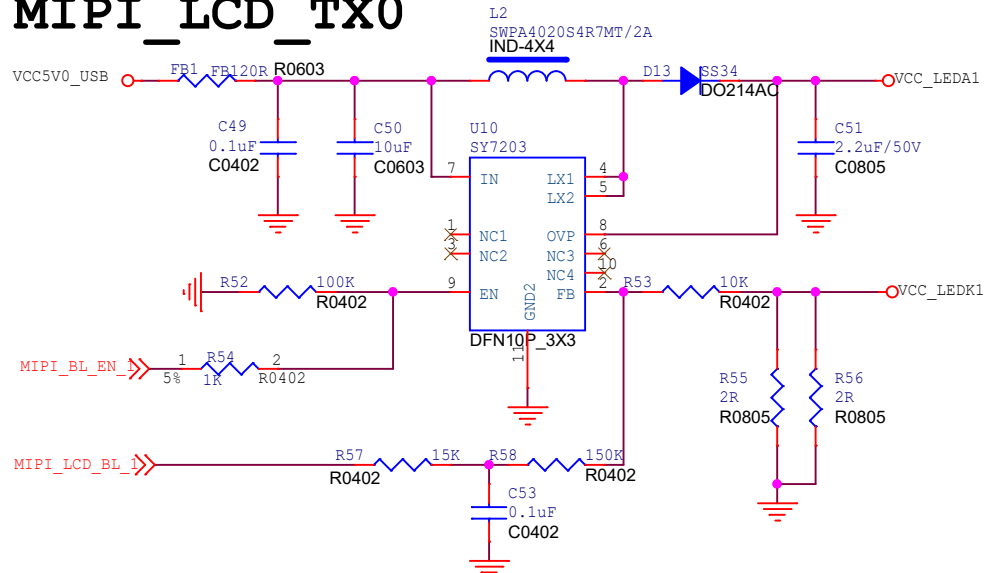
MIPI_LCD_TX0

L2
SWPA4020S4R7MT/2A
IND-4X4

VCC5V0_USB
FB1 FB120R R0603

D13 SS34
DO214AC
VCC_LEDA1

C49
0.1uF
C0402

C50
10uF
C0603

U10
SY7203

7 IN
4 LX1
5 LX2

C51
2.2uF/50V
C0805

1 NC1
3 NC2
8 OVP
6 NC3
10 NC4

R52 100K
R0402
9 EN
GND2
11
2 FB
R53 10K
R0402
VCC_LEDK1

DFN10P_3X3

MIPI_BL_EN_1
1 R54 2
5% 1K R0402

R55
2R
R0805

R56
2R
R0805

MIPI_LCD_BL_1
R57 15K
R0402
R58 150K
R0402

C53
0.1uF
C0402